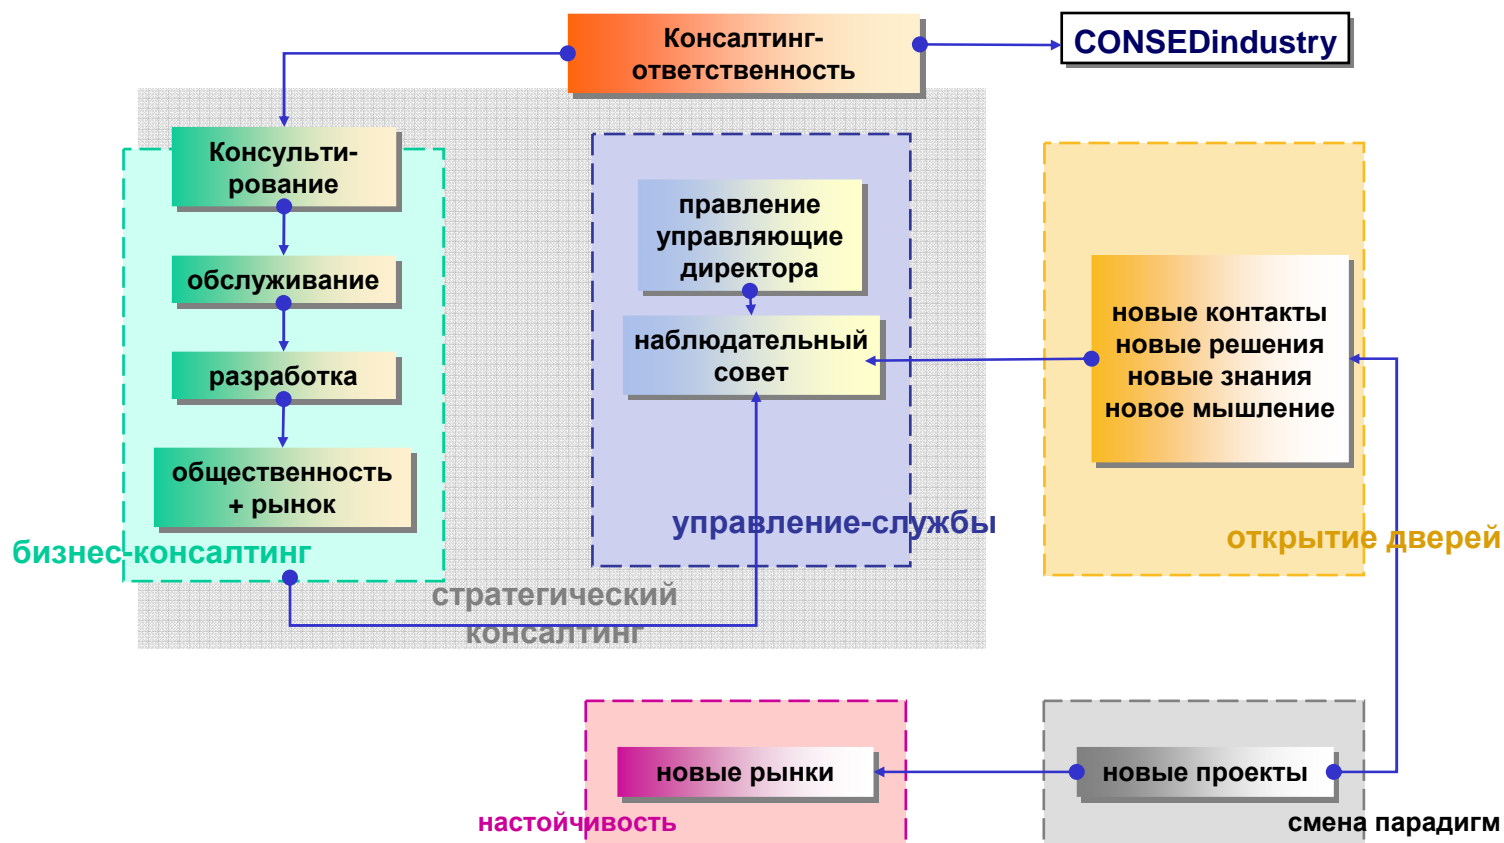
Консалтинг-ответственность

CONSEDindustry

Консультирование

обслуживание

разработка

общественность + рынок

бизнес-консалтинг

правление управляющие директора

наблюдательный совет

управление-службы

новые контакты
новые решения
новые знания
новое мышление

открытие дверей

стратегический консалтинг

новые рынки

настойчивость

новые проекты

смена парадигм